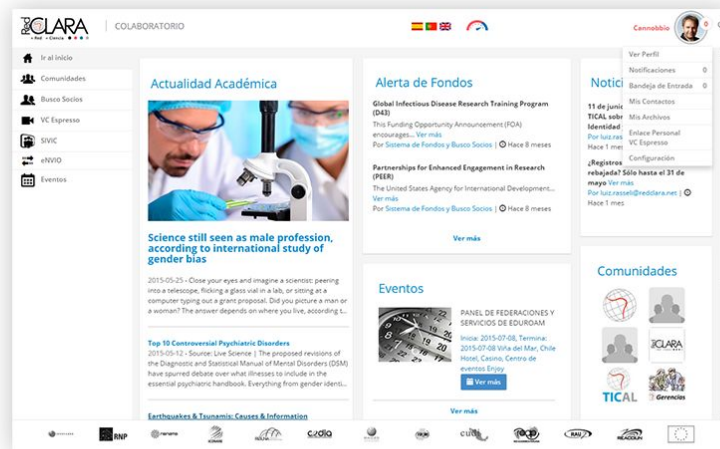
RedCLARA
+Red +Ciencia

COLABORATORIO

Cannobbio 0

Ver Perfil
Notificaciones 0
Bandeja de Entrada 0
Mis Contactos
Mis Archivos
Enlace Personal VC Espresso
Configuración

Ir al inicio
Comunidades
Busco Socios
VC Espresso
SIVIC
eNVIO
Eventos

Actualidad Académica

Science still seen as male profession, according to international study of gender bias

2015-05-25 - Close your eyes and imagine a scientist: peering into a telescope, flicking a glass vial in a lab, or sitting at a computer typing out a grant proposal. Did you picture a man or a woman? The answer depends on where you live, according t...

Top 10 Controversial Psychiatric Disorders
2015-05-12 - Source: Live Science | The proposed revisions of the Diagnostic and Statistical Manual of Mental Disorders (DSM) have spurred debate over what illnesses to include in the essential psychiatric handbook. Everything from gender identi...

Earthquakes & Tsunamis: Causes & Information

Alerta de Fondos

Global Infectious Disease Research Training Program (D43)
This Funding Opportunity Announcement (FOA) encourages... Ver más
Por Sistema de Fondos y Busco Socios | Hace 8 meses

Partnerships for Enhanced Engagement in Research (PEER)
The United States Agency for International Development... Ver más
Por Sistema de Fondos y Busco Socios | Hace 8 meses

Ver más

Eventos

PANEL DE FEDERACIONES Y SERVICIOS DE EDUROAM
Inicio: 2015-07-08, Termina: 2015-07-08 Viña del Mar, Chile Hotel, Casino, Centro de eventos Enjoy
Ver más

Ver más

Notici

11 de junio
TICAL sobre
Identidad

¿Registros
rebajada? Solo hasta el 31 de mayo Ver más
Por luiz.rassel@reddara.net |
Hace 1 mes

Comunidades

RedCLARA
TICAL
Gerencias

RNP
cedia
cudi
RAU
REACCIUN